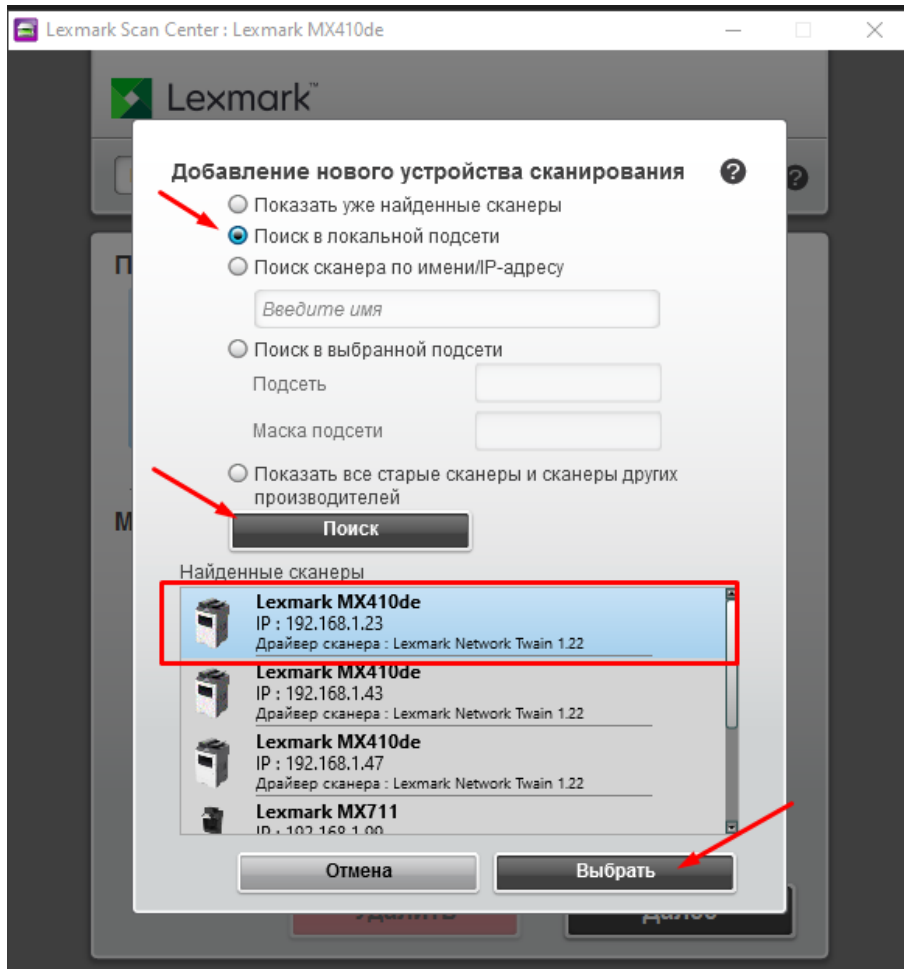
Lexmark Scan Center : Lexmark MX410de

Lexmark

Добавление нового устройства сканирования

Показать уже найденные сканеры
Поиск в локальной подсети
Поиск сканера по имени/IP-адресу
Введите имя
Поиск в выбранной подсети
Подсеть
Маска подсети
Показать все старые сканеры и сканеры других производителей

Поиск

Найденные сканеры

Lexmark MX410de
IP : 192.168.1.23
Драйвер сканера : Lexmark Network Twain 1.22

Lexmark MX410de
IP : 192.168.1.43
Драйвер сканера : Lexmark Network Twain 1.22

Lexmark MX410de
IP : 192.168.1.47
Драйвер сканера : Lexmark Network Twain 1.22

Lexmark MX711
IP : 192.168.1.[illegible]

Отмена
Выбрать